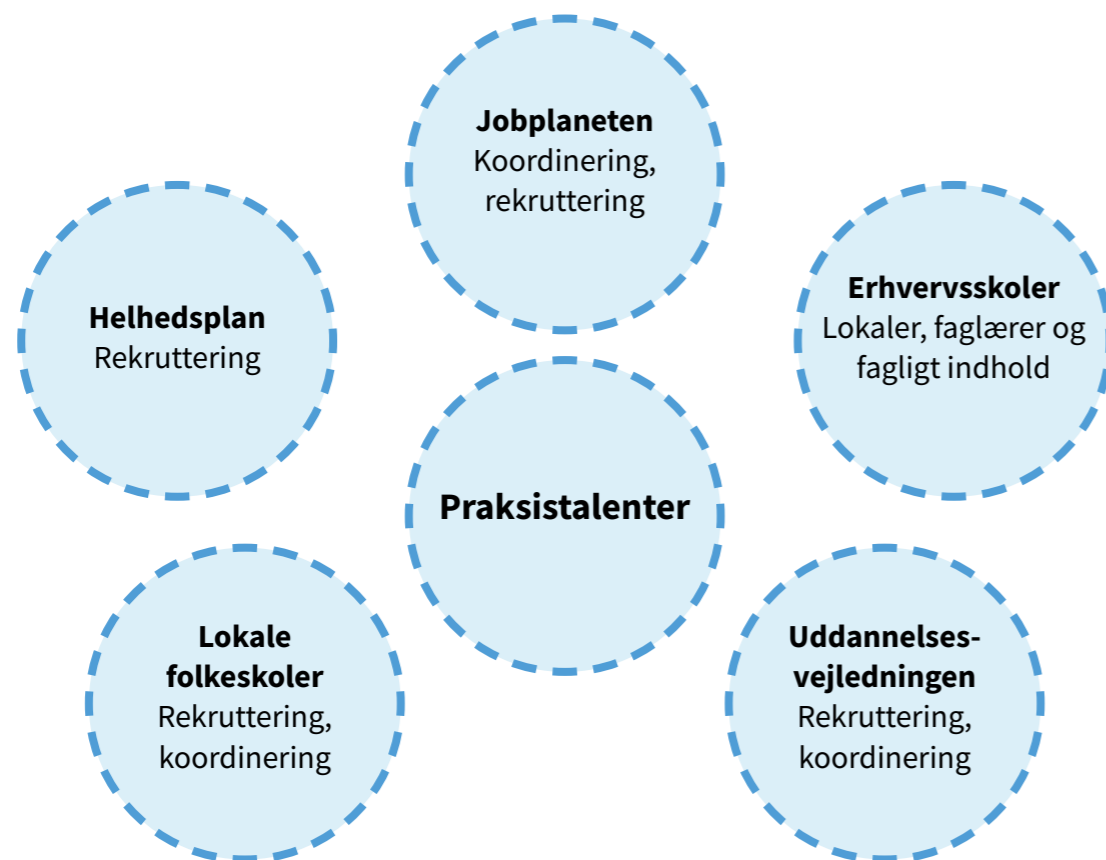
Jobplaneten
Koordinering, rekruttering

Helhedsplan
Rekruttering

Erhvervsskoler
Lokaler, faglærer og fagligt indhold

Praksistalenter

Lokale folkeskoler
Rekruttering, koordinering

Uddannelses-vejledningen
Rekruttering, koordinering